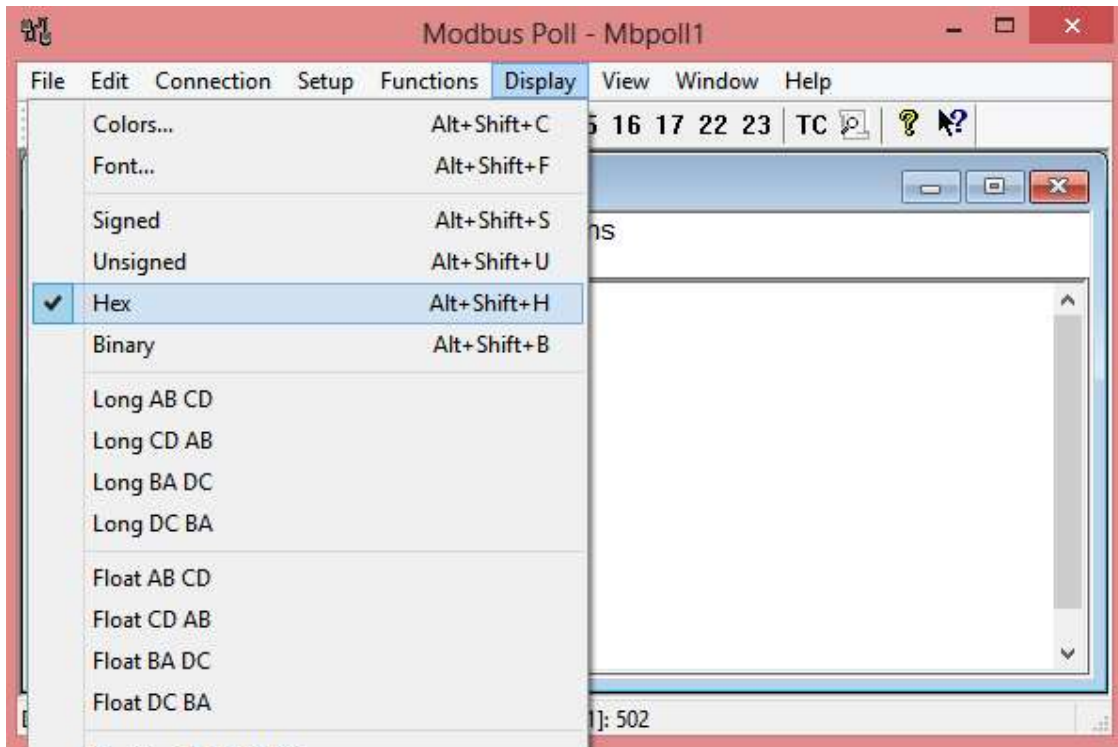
Modbus Poll - Mbpoll1

File Edit Connection Setup Functions Display View Window Help

5 16 17 22 23 TC

Colors... Alt+Shift+C
Font... Alt+Shift+F

Signed Alt+Shift+S
Unsigned Alt+Shift+U
✔ Hex Alt+Shift+H
Binary Alt+Shift+B

Long AB CD
Long CD AB
Long BA DC
Long DC BA

Float AB CD
Float CD AB
Float BA DC
Float DC BA

ns

1]: 502